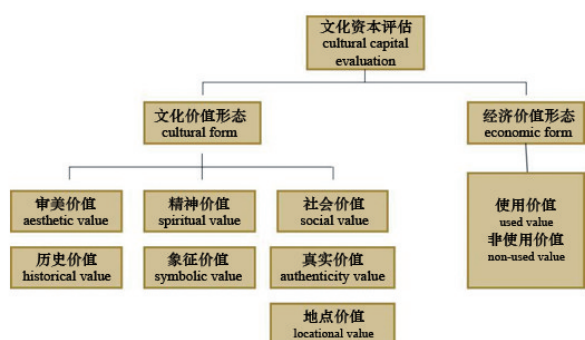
文化资本评估
cultural capital evaluation

文化价值形态
cultural form

经济价值形态
economic form

审美价值
aesthetic value

精神价值
spiritual value

社会价值
social value

历史价值
historical value

象征价值
symbolic value

真实价值
authenticity value

地点价值
locational value

使用价值
used value
非使用价值
non-used value